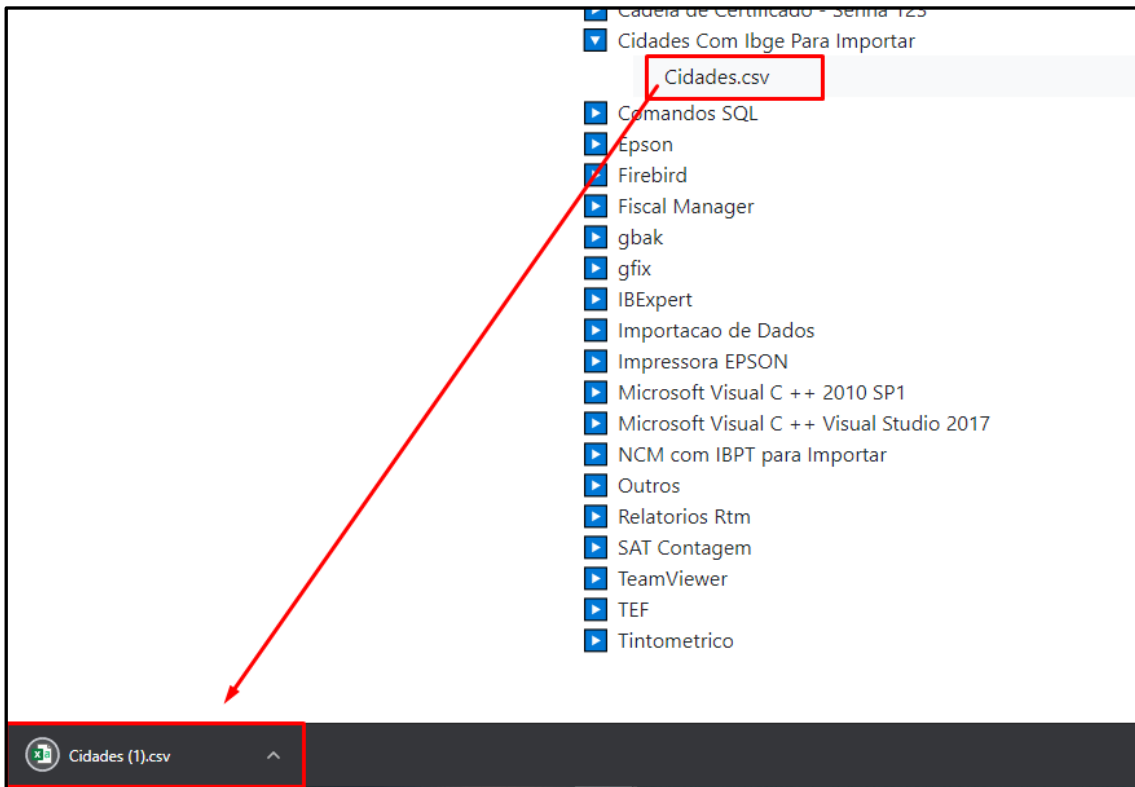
Cadeia de Certificado - Senha 123
Cidades Com Ibge Para Importar
Cidades.csv
Comandos SQL
Epson
Firebird
Fiscal Manager
gbak
gfix
IBExpert
Importacao de Dados
Impressora EPSON
Microsoft Visual C ++ 2010 SP1
Microsoft Visual C ++ Visual Studio 2017
NCM com IBPT para Importar
Outros
Relatorios Rtm
SAT Contagem
TeamViewer
TEF
Tintometrico

Cidades (1).csv